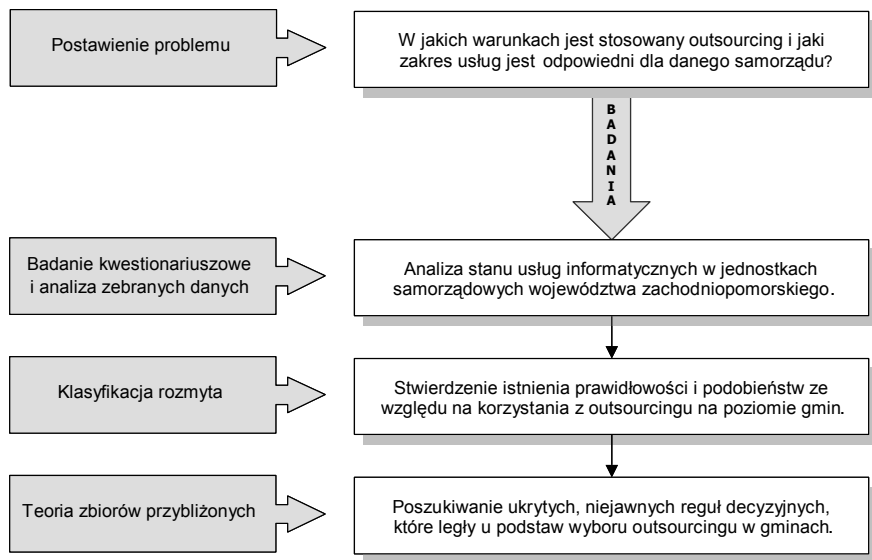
Postawienie problemu

W jakich warunkach jest stosowany outsourcing i jaki zakres usług jest odpowiedni dla danego samorządu?

BADANIA

Badanie kwestionariuszowe i analiza zebranych danych

Analiza stanu usług informatycznych w jednostkach samorządowych województwa zachodniopomorskiego.

Klasyfikacja rozmyta

Stwierdzenie istnienia prawidłowości i podobieństw ze względu na korzystania z outsourcingu na poziomie gmin.

Teoria zbiorów przybliżonych

Poszukiwanie ukrytych, niejawnych reguł decyzyjnych, które legły u podstaw wyboru outsourcingu w gminach.